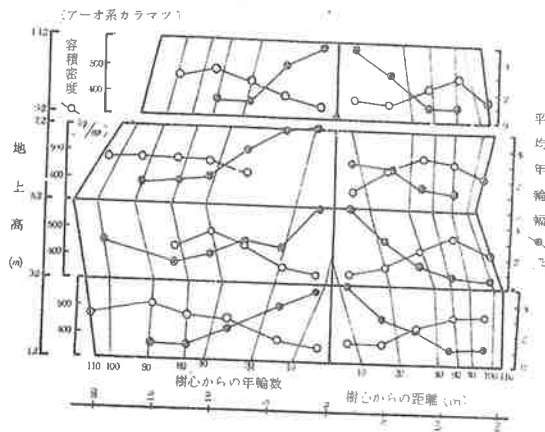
(アーオ系カラマツ)

容積密度

500
400

11.2
7.2
5.2
3.2
1.2

地上高 (m)

(kg/m³)
500
400
500
400
500
400

平均年輪幅 (mm)

110 100 90 80 70 50 10
10 20 30 40 50 60 100 110

樹心からの年輪数

樹心からの距離 (m)

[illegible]